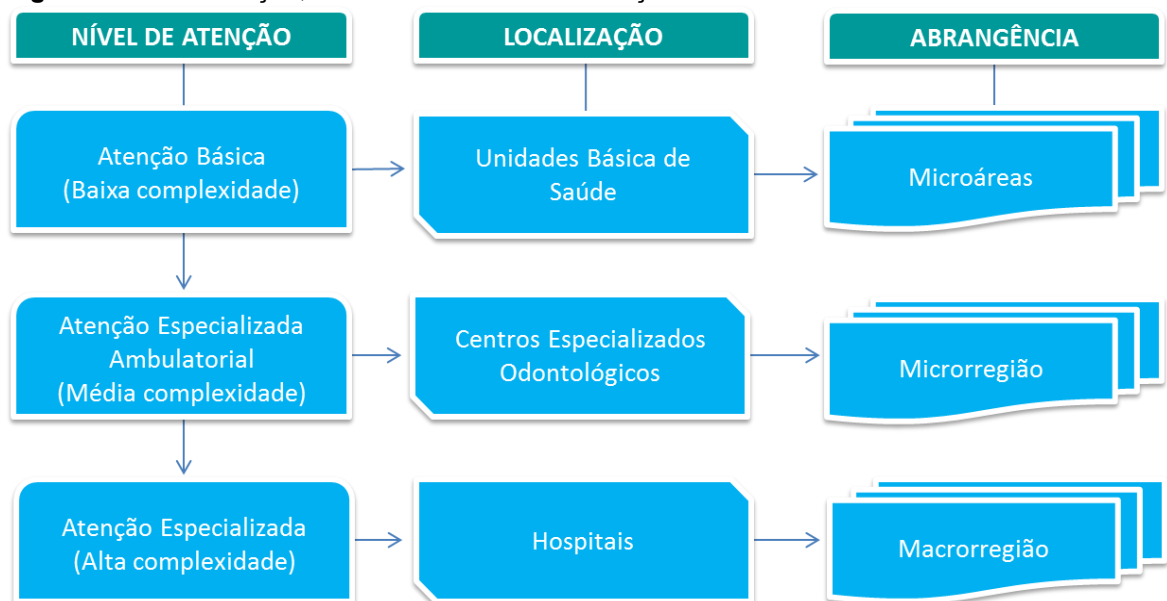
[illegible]

NÍVEL DE ATENÇÃO

LOCALIZAÇÃO

ABRANGÊNCIA

Atenção Básica
(Baixa complexidade)

Unidades Básica de Saúde

Microáreas

Atenção Especializada Ambulatorial
(Média complexidade)

Centros Especializados Odontológicos

Microrregião

Atenção Especializada
(Alta complexidade)

Hospitais

Macrorregião